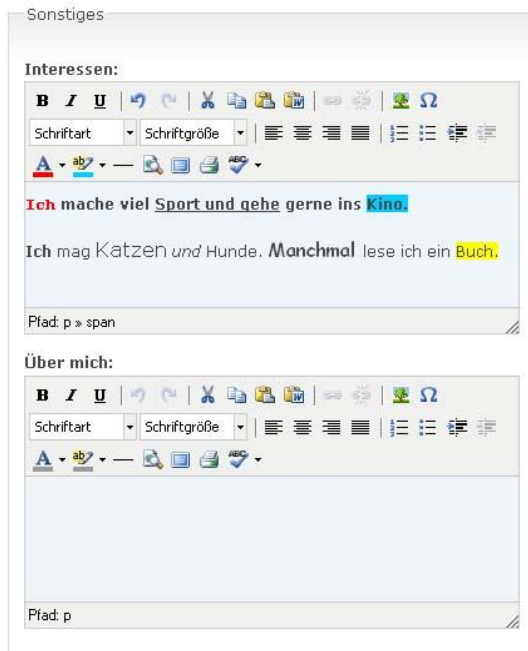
Sonstiges

Interessen:

B I U

Schriftart
Schriftgröße

Ich mache viel Sport und gehe gerne ins Kino.

Ich mag Katzen und Hunde. Manchmal lese ich ein Buch.

Pfad: p » span

Über mich:

B I U

Schriftart
Schriftgröße

Pfad: p